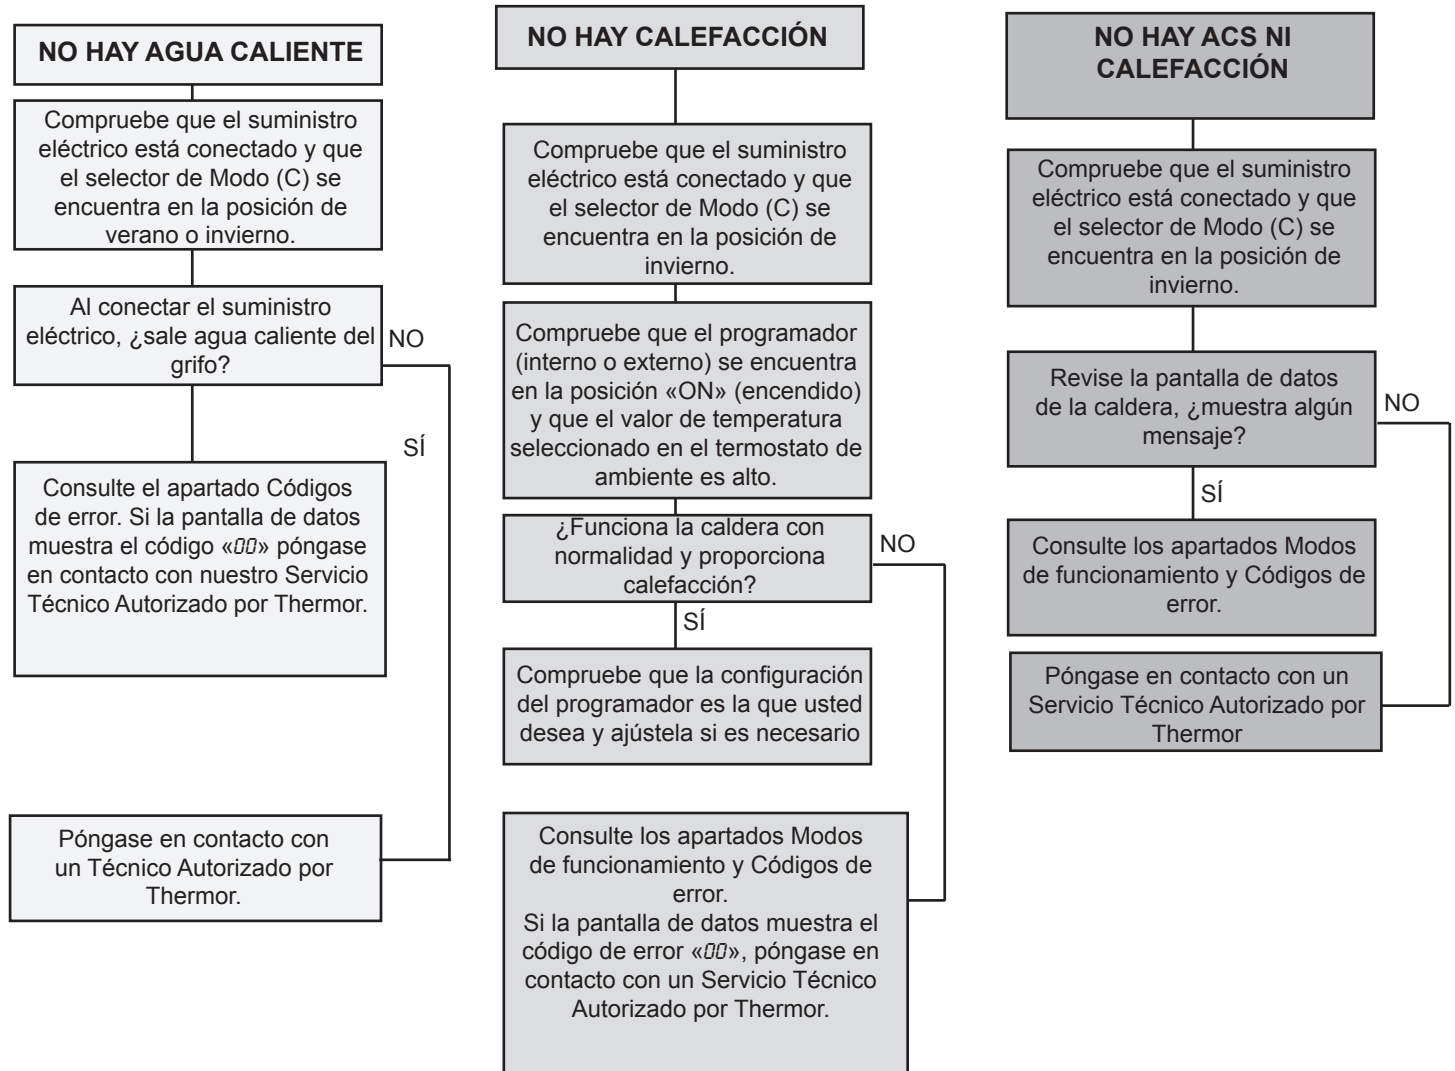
NO HAY AGUA CALIENTE

Compruebe que el suministro eléctrico está conectado y que el selector de Modo (C) se encuentra en la posición de verano o invierno.

Al conectar el suministro eléctrico, ¿sale agua caliente del grifo?

NO

SÍ

Consulte el apartado Códigos de error. Si la pantalla de datos muestra el código «00» póngase en contacto con nuestro Servicio Técnico Autorizado por Thermor.

Póngase en contacto con un Técnico Autorizado por Thermor.

NO HAY CALEFACCIÓN

Compruebe que el suministro eléctrico está conectado y que el selector de Modo (C) se encuentra en la posición de invierno.

Compruebe que el programador (interno o externo) se encuentra en la posición «ON» (encendido) y que el valor de temperatura seleccionado en el termostato de ambiente es alto.

¿Funciona la caldera con normalidad y proporciona calefacción?

NO

SÍ

Compruebe que la configuración del programador es la que usted desea y ajústela si es necesario

Consulte los apartados Modos de funcionamiento y Códigos de error.
Si la pantalla de datos muestra el código de error «00», póngase en contacto con un Servicio Técnico Autorizado por Thermor.

NO HAY ACS NI CALEFACCIÓN

Compruebe que el suministro eléctrico está conectado y que el selector de Modo (C) se encuentra en la posición de invierno.

Revise la pantalla de datos de la caldera, ¿muestra algún mensaje?

NO

SÍ

Consulte los apartados Modos de funcionamiento y Códigos de error.

Póngase en contacto con un Servicio Técnico Autorizado por Thermor